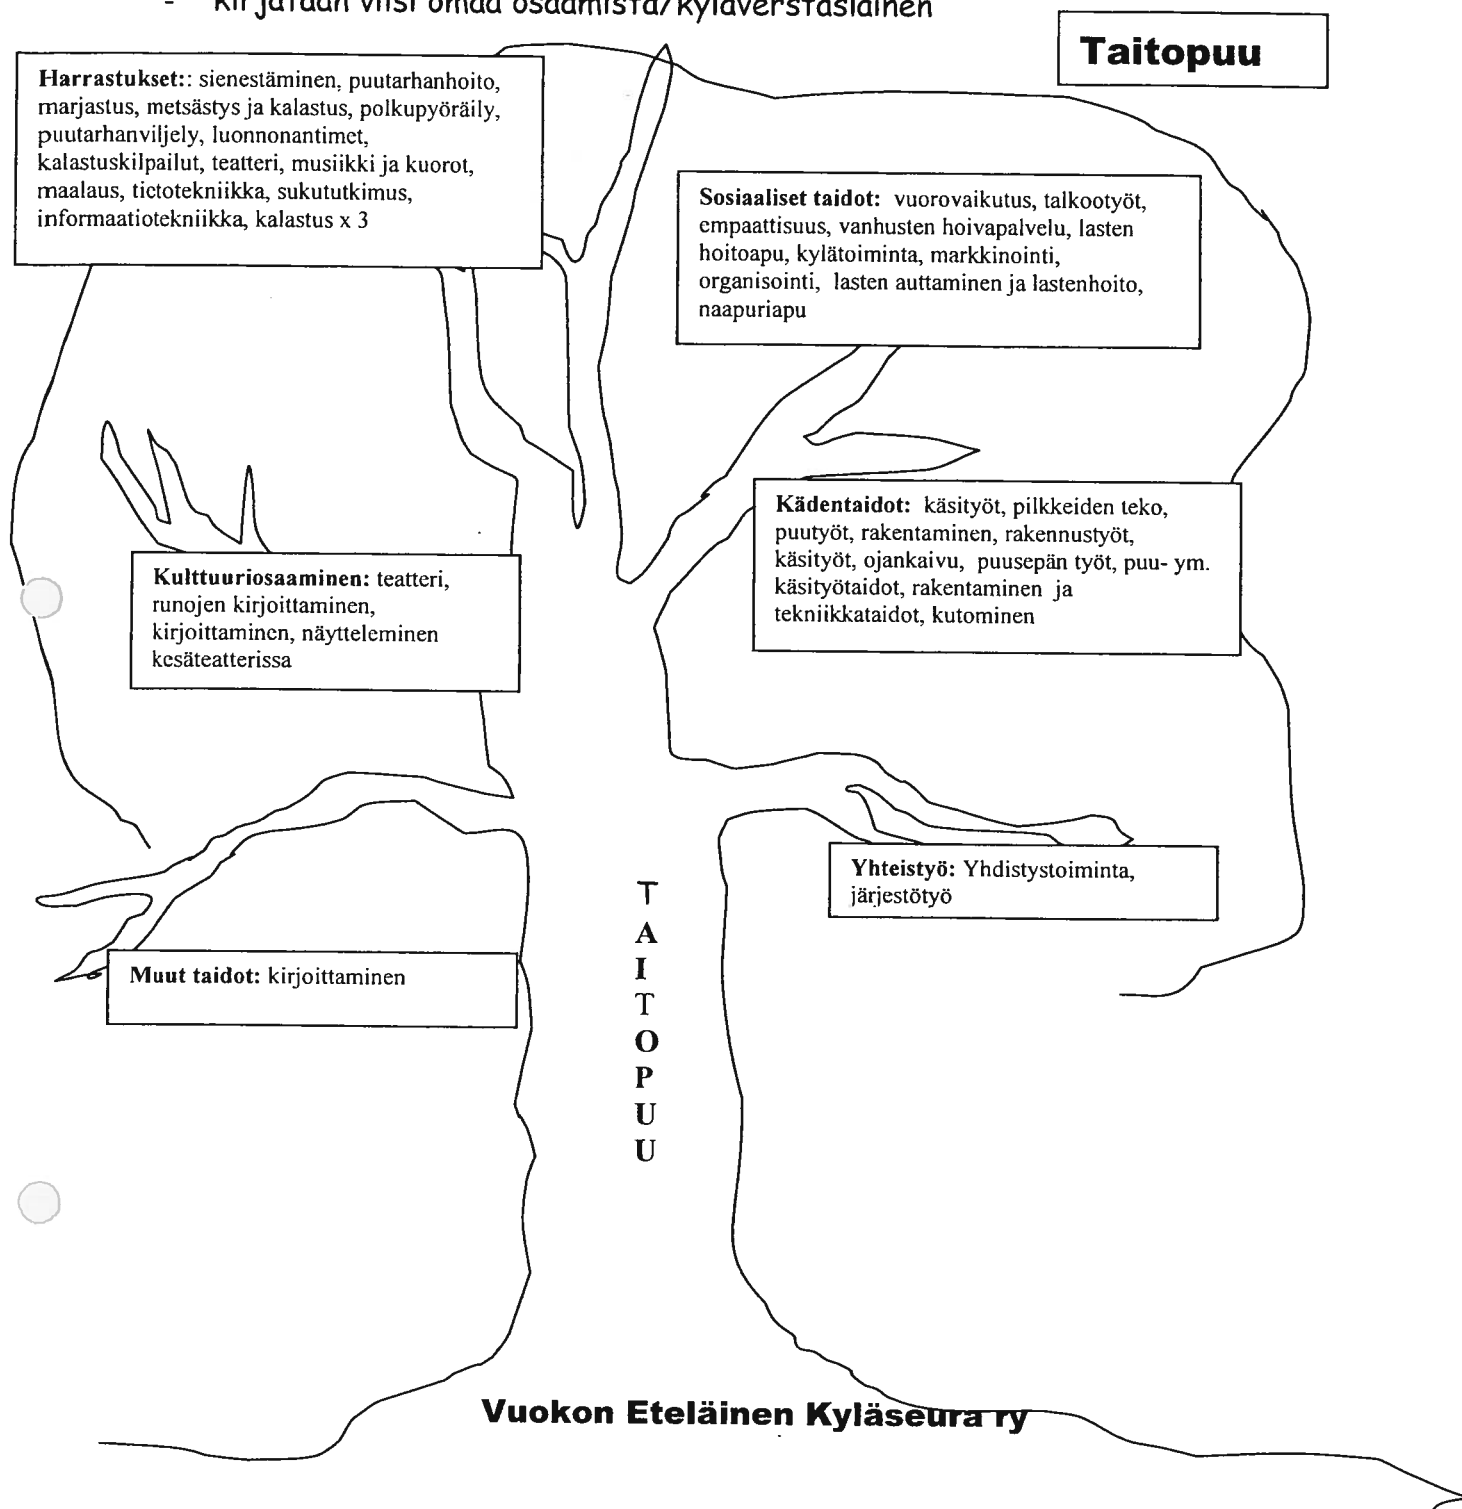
- kirjataan viisi omaa osaamista/kyläverstaslainen

Taitopuu

Harrastukset:: sienestäminen, puutarhanhoito, marjastus, metsästys ja kalastus, polkupyöräily, puutarhanviljely, luonnonantimet, kalastuskilpailut, teatteri, musiikki ja kuorot, maalaus, tietotekniikka, sukututkimus, informaatiotekniikka, kalastus x 3

Sosiaaliset taidot: vuorovaikutus, talkootyöt, empaattisuus, vanhusten hoivapalvelu, lasten hoitoapu, kylätoiminta, markkinointi, organisointi, lasten auttaminen ja lastenhoito, naapuriapu

Kädentaidot: käsityöt, pilkkeiden teko, puutyöt, rakentaminen, rakennustyöt, käsityöt, ojankaivu, puusepän työt, puu- ym. käsityötaidot, rakentaminen ja tekniikkataidot, kutominen

Kulttuuriosaaminen: teatteri, runojen kirjoittaminen, kirjoittaminen, näytteleminen kesäteatterissa

Yhteistyö: Yhdistystoiminta, järjestötyö

Muut taidot: kirjoittaminen

T
A
I
T
O
P
U
U

Vuokon Eteläinen Kyläseura ry